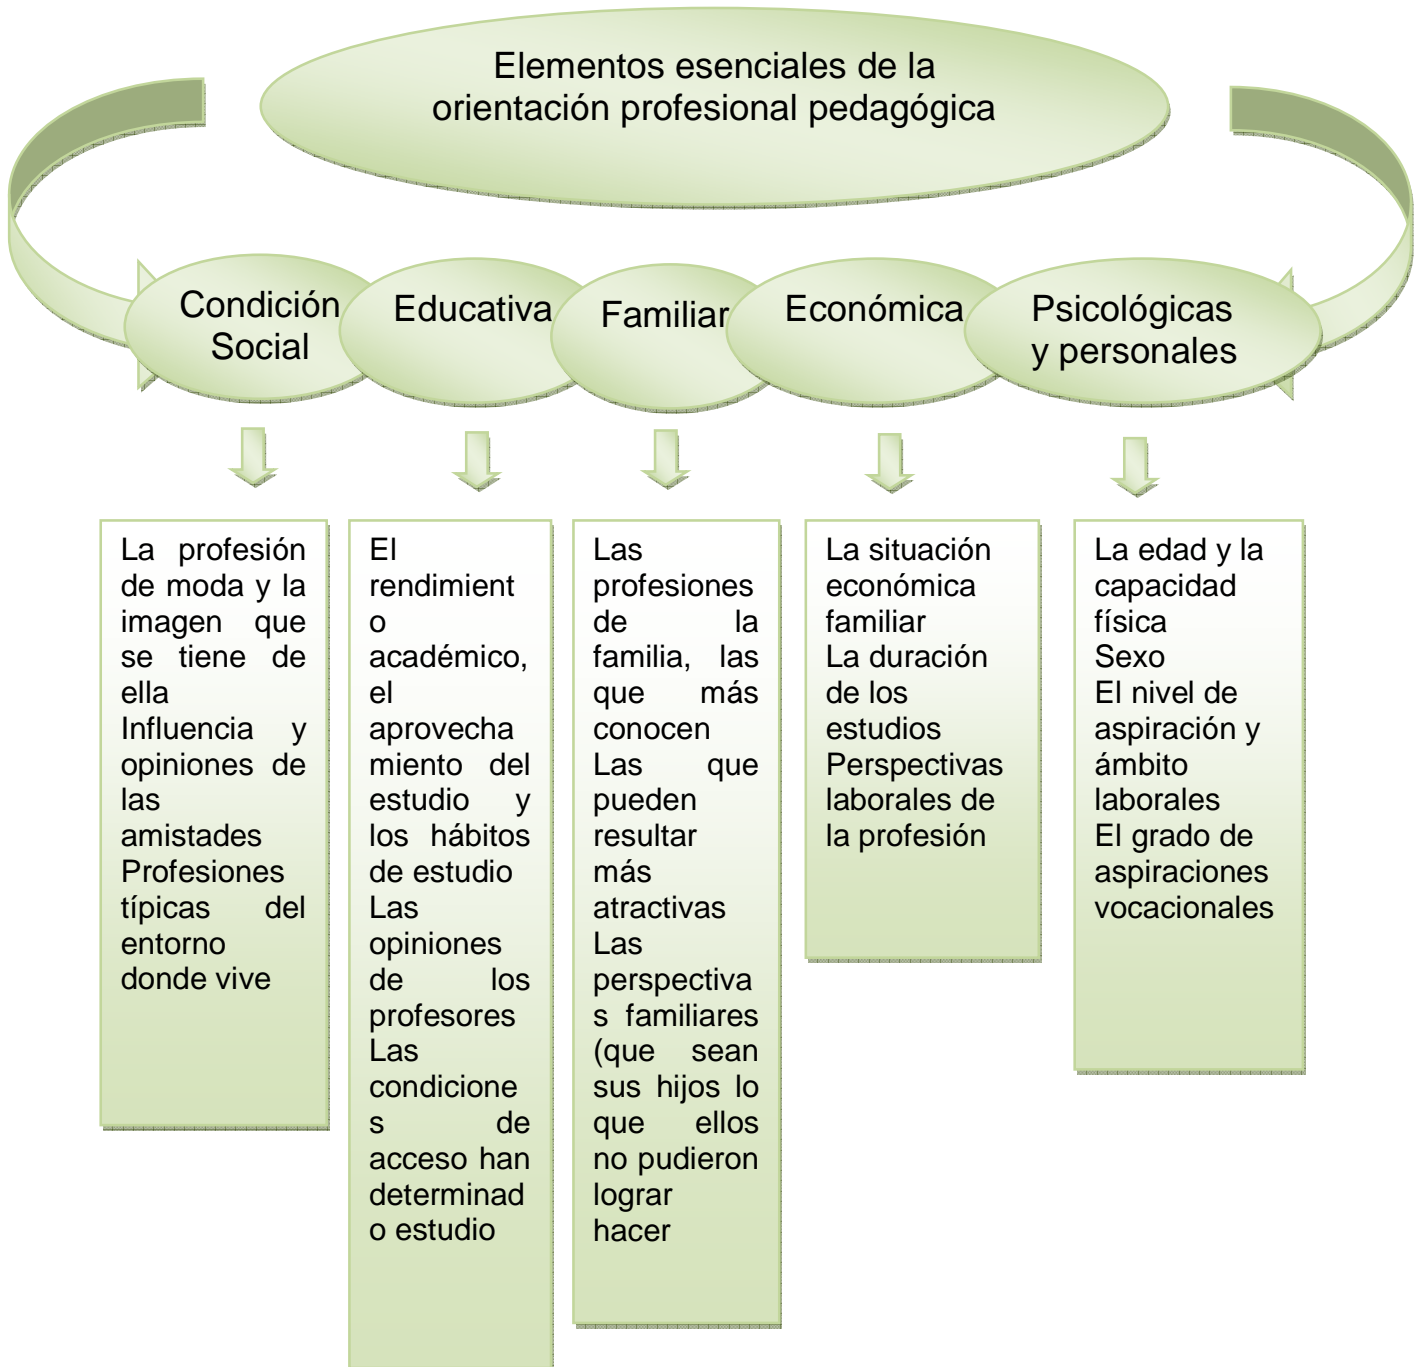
Elementos esenciales de la orientación profesional pedagógica

Condición Social

Educativa

Familiar

Económica

Psicológicas y personales

La profesión de moda y la imagen que se tiene de ella
Influencia y opiniones de las amistades
Profesiones típicas del entorno donde vive

El rendimient o académico, el aprovecha miento del estudio y los hábitos de estudio
Las opiniones de los profesores
Las condicione s de acceso han determinad o estudio

Las profesiones de la familia, las que más conocen
Las que pueden resultar más atractivas
Las perspectiva s familiares (que sean sus hijos lo que ellos no pudieron lograr hacer

La situación económica familiar
La duración de los estudios
Perspectivas laborales de la profesión

La edad y la capacidad física
Sexo
El nivel de aspiración y ámbito laborales
El grado de aspiraciones vocacionales